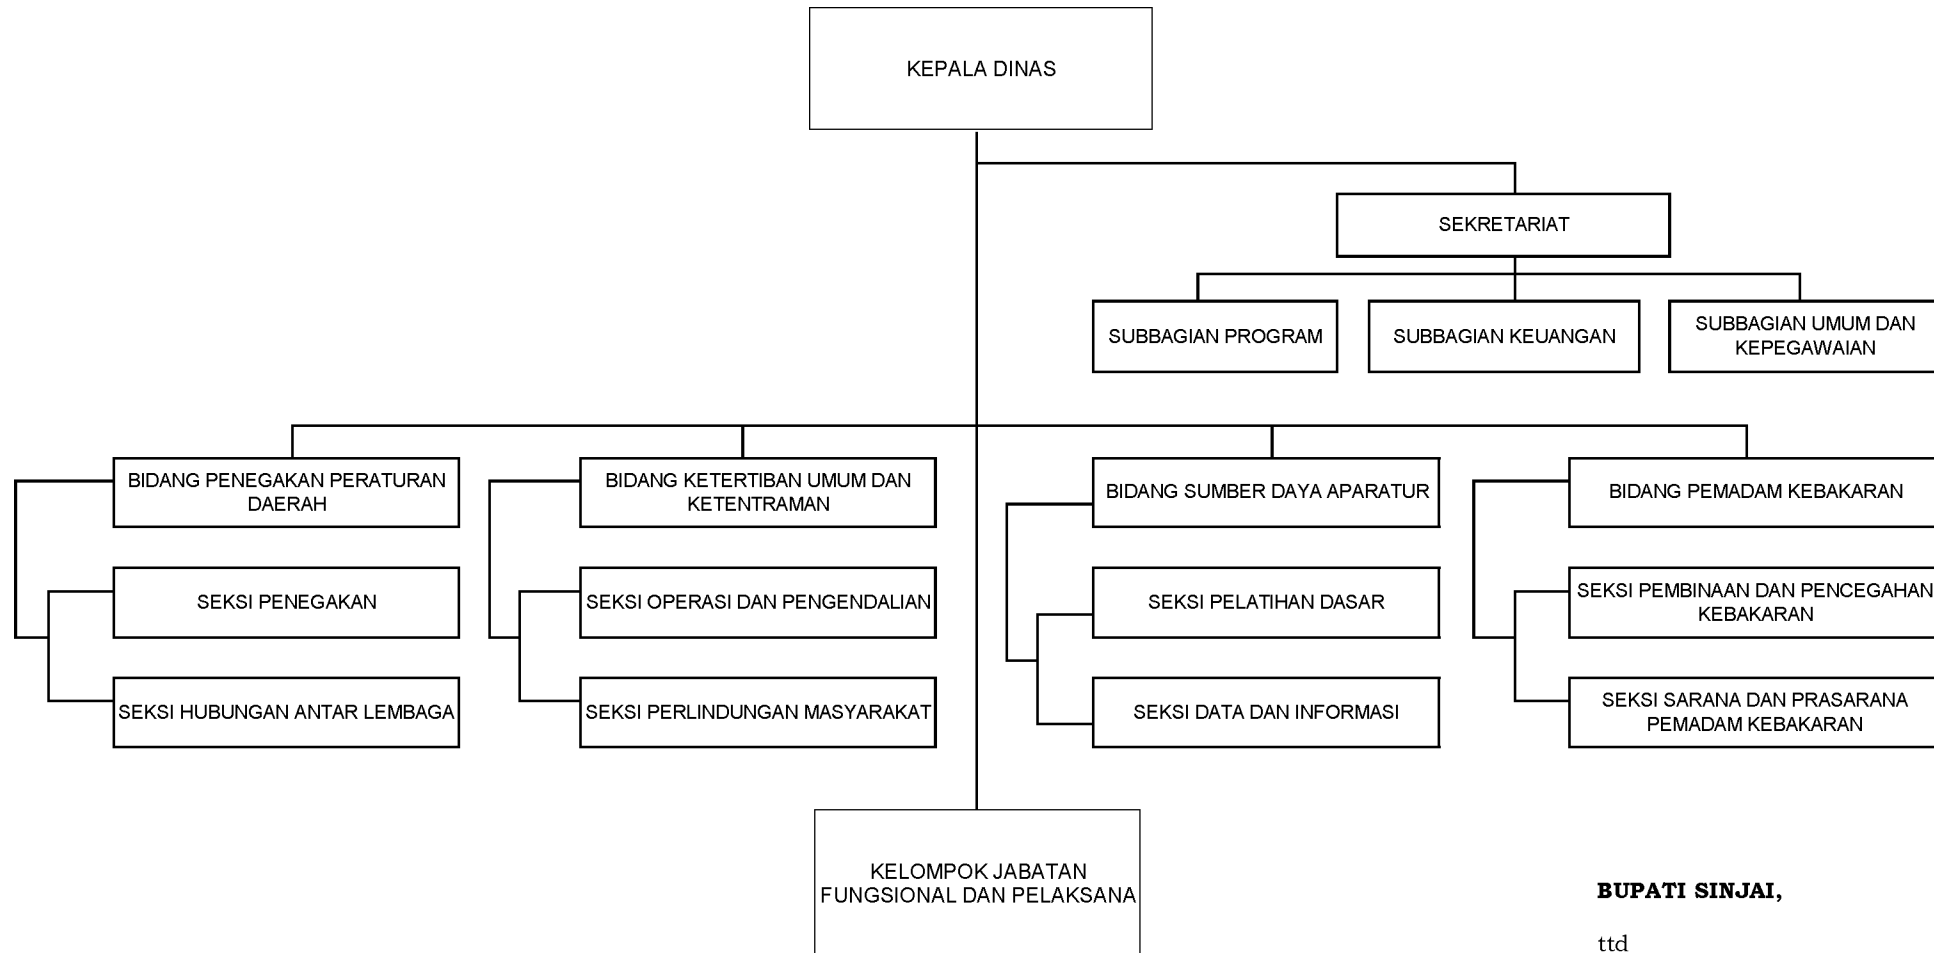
KEPALA DINAS

SEKRETARIAT

SUBBAGIAN PROGRAM

SUBBAGIAN KEUANGAN

SUBBAGIAN UMUM DAN KEPEGAWAIAN

BIDANG PENEGAKAN PERATURAN DAERAH

SEKSI PENEGAKAN

SEKSI HUBUNGAN ANTAR LEMBAGA

BIDANG KETERTIBAN UMUM DAN KETENTRAMAN

SEKSI OPERASI DAN PENGENDALIAN

SEKSI PERLINDUNGAN MASYARAKAT

BIDANG SUMBER DAYA APARATUR

SEKSI PELATIHAN DASAR

SEKSI DATA DAN INFORMASI

BIDANG PEMADAM KEBAKARAN

SEKSI PEMBINAAN DAN PENCEGAHAN KEBAKARAN

SEKSI SARANA DAN PRASARANA PEMADAM KEBAKARAN

KELOMPOK JABATAN FUNGSIONAL DAN PELAKSANA

BUPATI SINJAI,

ttd